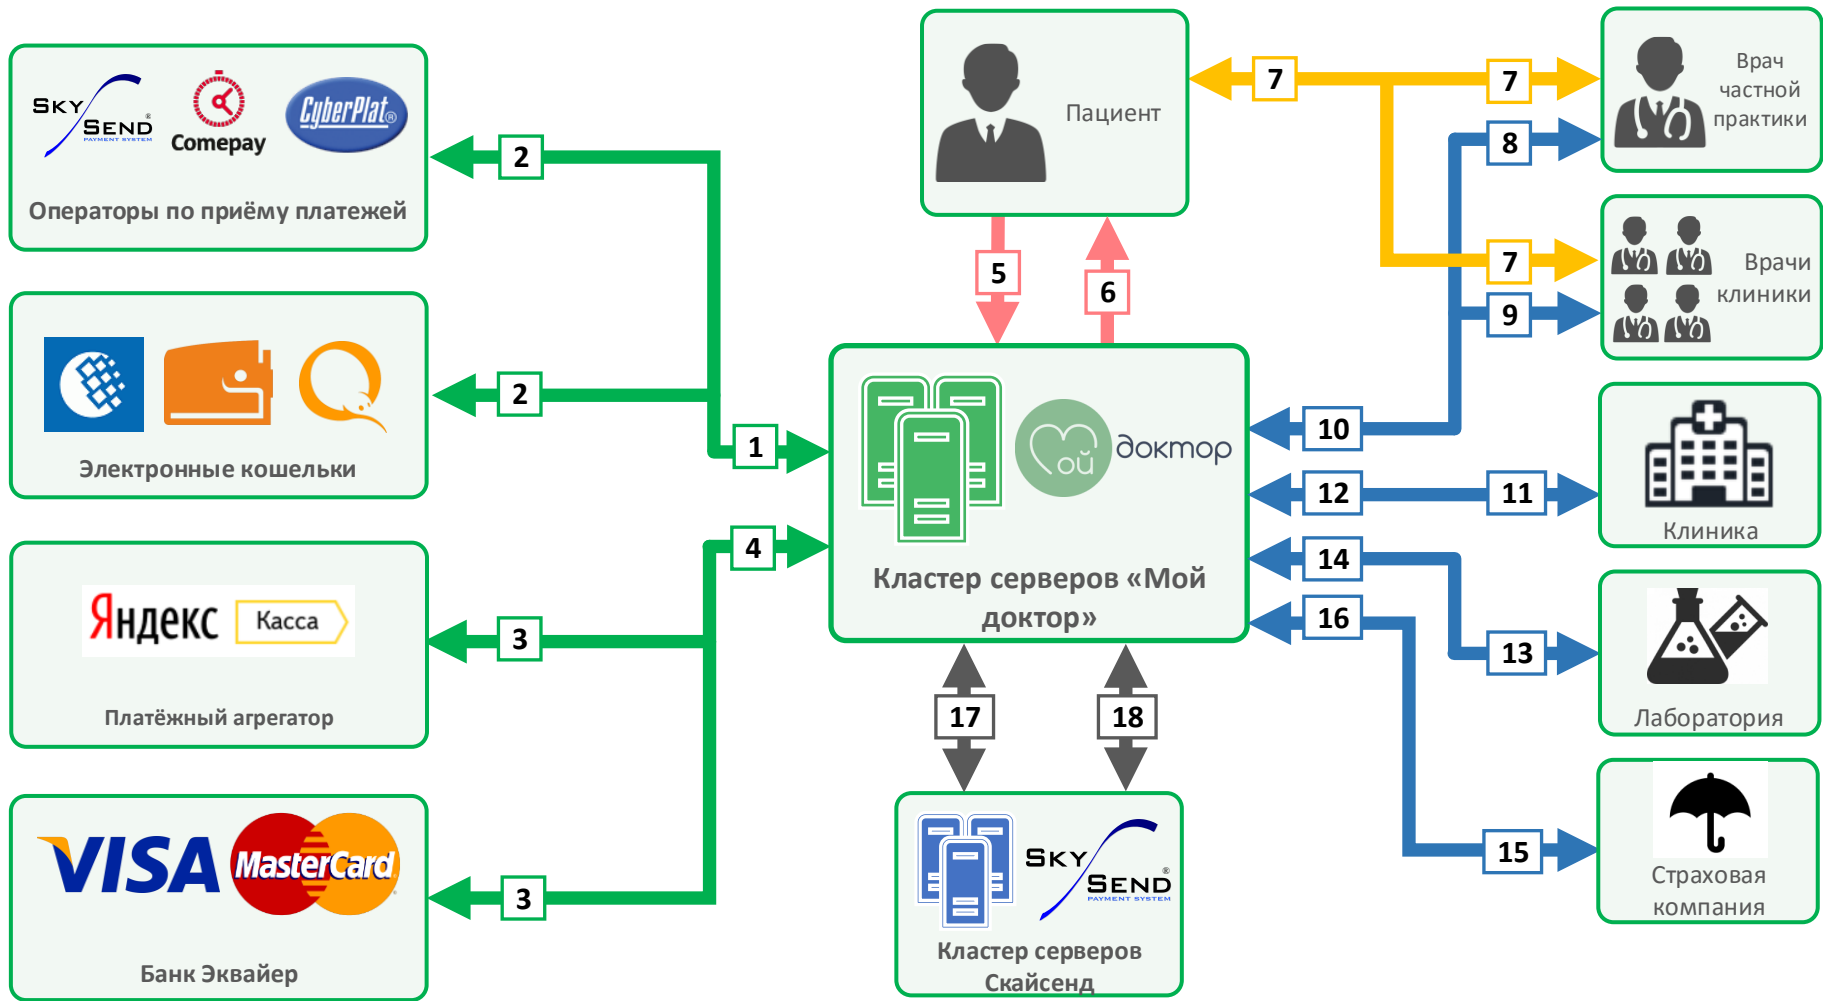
SKY SEND PAYMENT SYSTEM
Comepay
CyberPlat
Операторы по приёму платежей

2

2

Электронные кошельки

1

Пациент

5

6

7

7

7

8

9

Врач частной практики

Врачи клиники

Кластер серверов «Мой доктор»

мой доктор

10

12

11

Клиника

14

13

Лаборатория

16

15

Страховая компания

4

3

Яндекс Касса

Платёжный агрегатор

3

VISA
MasterCard

Банк Эквайер

17

18

SKY SEND PAYMENT SYSTEM

Кластер серверов Скайсенд